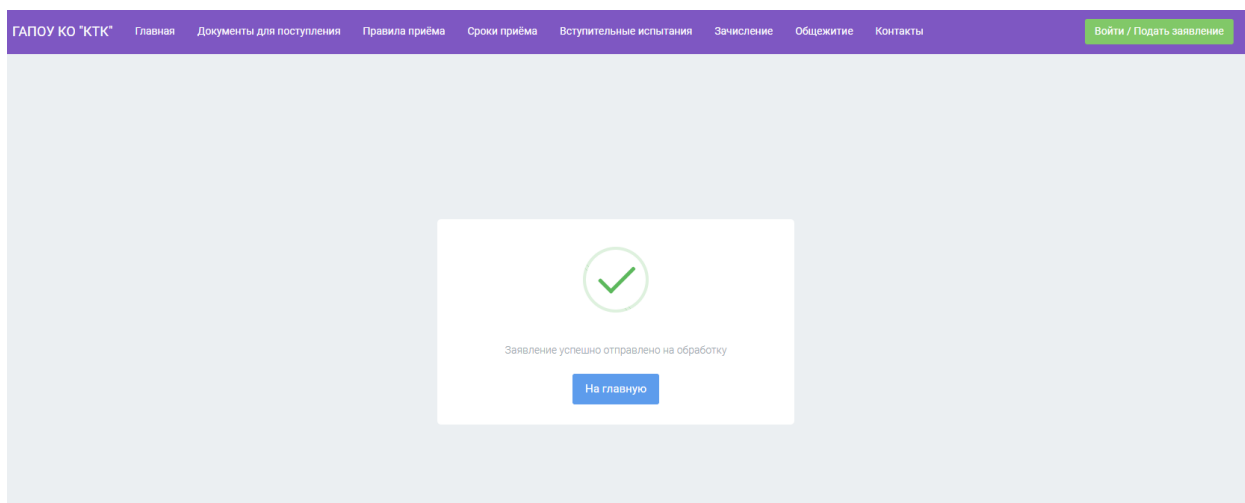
ГАПОУ КО "КТК" Главная Документы для поступления Правила приёма Сроки приёма Вступительные испытания Зачисление Общежитие Контакты Войти / Подать заявление

Заявление успешно отправлено на обработку

На главную